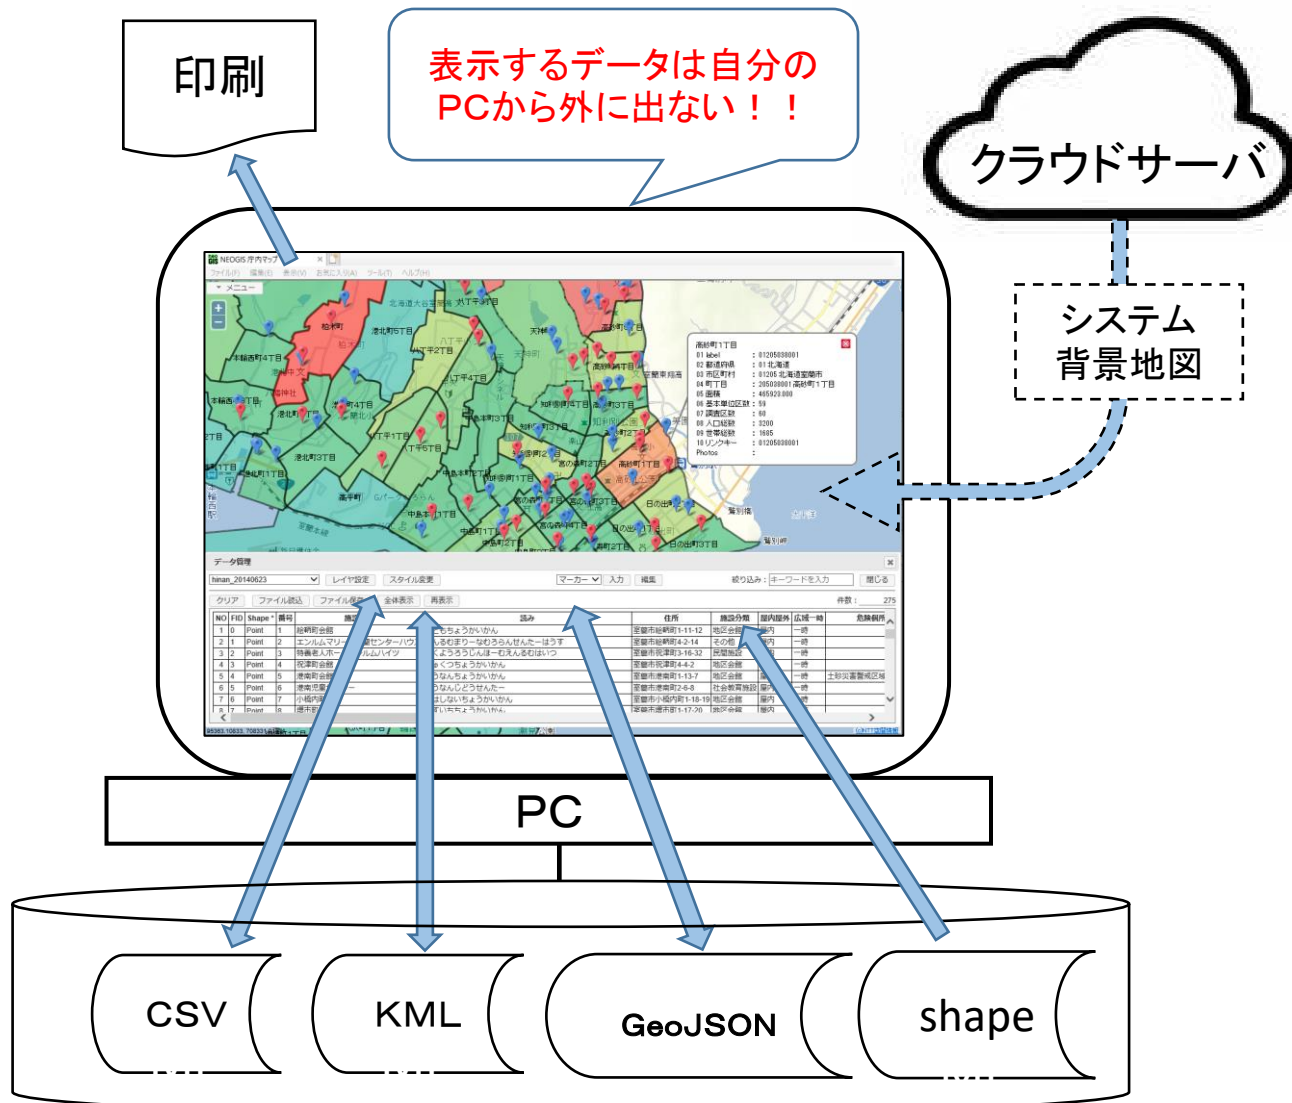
印刷

表示するデータは自分のPCから外に出ない！！

クラウドサーバ

システム
背景地図

NEOGIS 庁内マップ

ファイル(F) 編集(E) 表示(V) お気に入り(A) ツール(T) ヘルプ(H)

メニュー

データ管理

hinan_20140623 レイヤ設定 スタイル変更 マーカー 入力 編集 絞り込み： キーワードを入力 閉じる

クリア ファイル読込 ファイル保存 全体表示 再表示 件数： 275

| NO | FID | Shape * | 番号 | 施設 | 読み | 住所 | 施設分類 | 屋内屋外 | 広域一時 | 危険個所 |
|---|---|---|---|---|---|---|---|---|---|---|
| 1 | 0 | Point | 1 | 絵鞆町会館 | えともちょうかいかん | 室蘭市絵鞆町1-11-12 | 地区会館 | 屋内 | 一時 | |
| 2 | 1 | Point | 2 | エンルムマリー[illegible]センターハウ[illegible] | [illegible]えんるむまりーなむろらんせんたーはうす | 室蘭市絵鞆町4-2-14 | その他 | 屋内 | 一時 | |
| 3 | 2 | Point | 3 | 特養老人ホー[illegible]ルムハイツ | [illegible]くようろうじんほーむえんるむはいつ | 室蘭市祝津町3-16-32 | 民間施設 | 屋内 | 一時 | |
| 4 | 3 | Point | 4 | 祝津町会館 | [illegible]くつちょうかいかん | 室蘭市祝津町4-4-2 | 地区会館 | 屋内 | 一時 | |
| 5 | 4 | Point | 5 | 港南町会館 | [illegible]うなんちょうかいかん | 室蘭市港南町1-13-7 | 地区会館 | 屋内 | 一時 | 土砂災害警戒区域 |
| 6 | 5 | Point | 6 | 港南児童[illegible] | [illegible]うなんじどうせんたー | 室蘭市港南町2-6-8 | 社会教育施設 | 屋内 | 一時 | |
| 7 | 6 | Point | 7 | 小橋内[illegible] | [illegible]はしないちょうかいかん | 室蘭市小橋内町1-18-19 | 地区会館 | 屋内 | 一時 | |
| 8 | 7 | Point | 8 | 清水町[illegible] | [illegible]すいちょうかいかん | 室蘭市清水町1-17-20 | 地区会館 | 屋内 | | |

高砂町1丁目
01 label : 01205038001
02 都道府県 : 01 北海道
03 市区町村 : 01205 北海道室蘭市
04 町丁目 : 205038001 高砂町1丁目
05 面積 : 405920.000
06 基本単位区数 : 59
07 調査区数 : 60
08 人口総数 : 3200
09 世帯総数 : 1685
10 リンクキー : 01205038001
Photos :

PC

CSV

KML

GeoJSON

shape